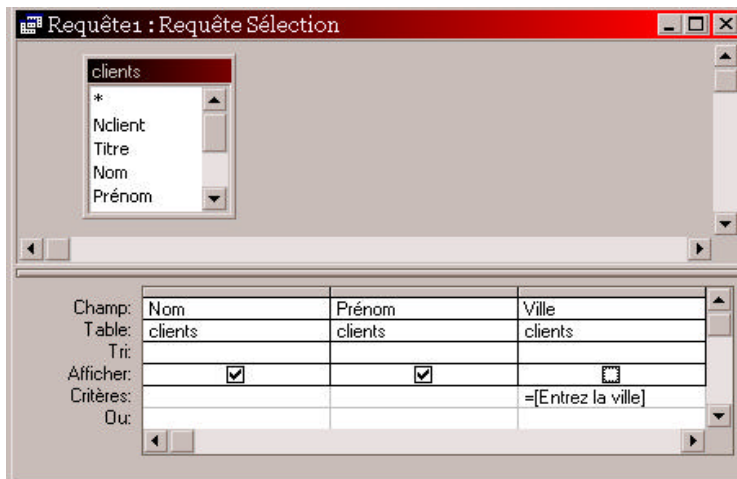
Requête1 : Requête Sélection

clients
*
Nclient
Titre
Nom
Prénom

| | | | |
|---|---|---|---|
| Champ: | Nom | Prénom | Ville |
| Table: | clients | clients | clients |
| Tri: | | | |
| Afficher: | ☑ | ☑ | ☐ |
| Critères: | | | =[Entrez la ville] |
| Ou: | | | |